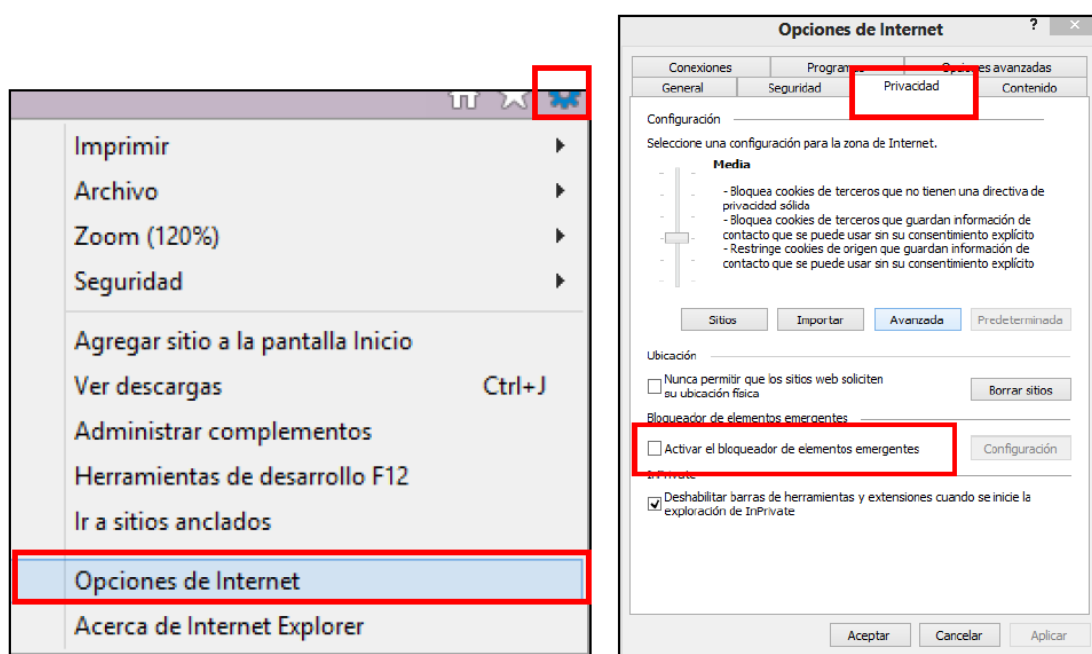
Imprimir
Archivo
Zoom (120%)
Seguridad
Agregar sitio a la pantalla Inicio
Ver descargas Ctrl+J
Administrar complementos
Herramientas de desarrollo F12
Ir a sitios anclados
Opciones de Internet
Acerca de Internet Explorer

Opciones de Internet ?

Conexiones Programas Opciones avanzadas
General Seguridad Privacidad Contenido

Configuración

Seleccione una configuración para la zona de Internet.

Media

- Bloquea cookies de terceros que no tienen una directiva de privacidad sólida
- Bloquea cookies de terceros que guardan información de contacto que se puede usar sin su consentimiento explícito
- Restringe cookies de origen que guardan información de contacto que se puede usar sin su consentimiento explícito

Sitios Importar Avanzada Predeterminada

Ubicación

Nunca permitir que los sitios web soliciten su ubicación física

Borrar sitios

Bloqueador de elementos emergentes

Activar el bloqueador de elementos emergentes

Configuración

InPrivate

Deshabilitar barras de herramientas y extensiones cuando se inicie la exploración de InPrivate

Aceptar Cancelar Aplicar